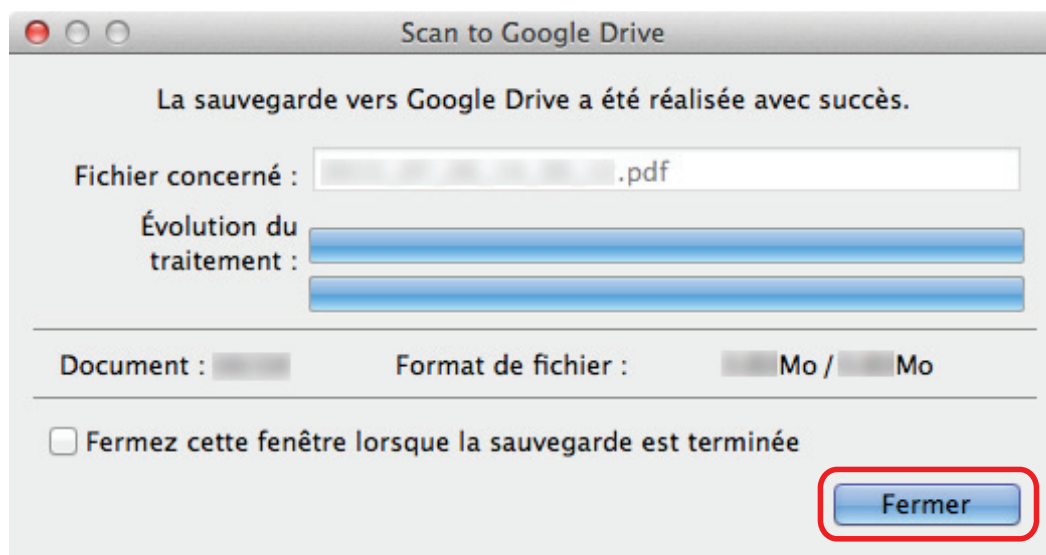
Scan to Google Drive

La sauvegarde vers Google Drive a été réalisée avec succès.

Fichier concerné : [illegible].pdf

Évolution du traitement :

Document : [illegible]

Format de fichier : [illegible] Mo / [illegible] Mo

Fermez cette fenêtre lorsque la sauvegarde est terminée

Fermer